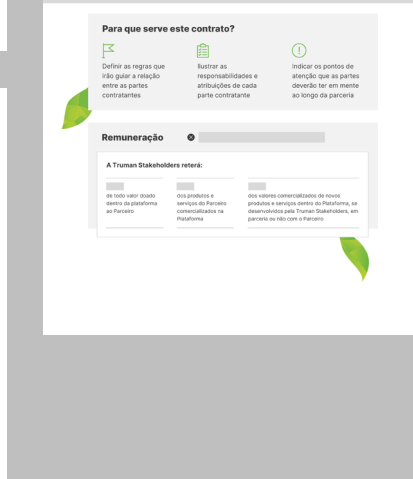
Para que serve este contrato?

Definir as regras que irão guiar a relação entre as partes contratantes

Ilustrar as responsabilidades e atribuições de cada parte contratante

Indicar os pontos de atenção que as partes deverão ter em mente ao longo da parceria

Remuneração

A Truman Stakeholders reterá:

de todo valor doado dentro da plataforma ao Parceiro

dos produtos e serviços do Parceiro comercializados na Plataforma

dos valores comercializados de novos produtos e serviços dentro da Plataforma, se desenvolvidos pela Truman Stakeholders, em parceria ou não com o Parceiro